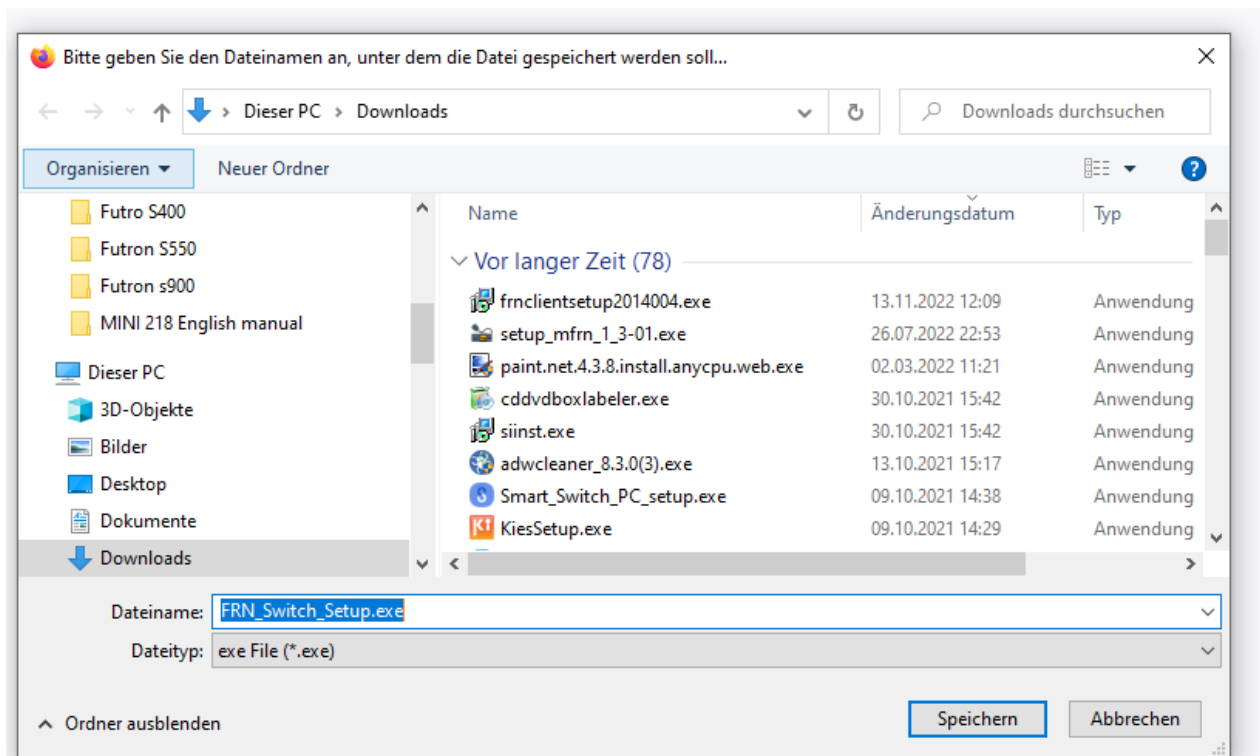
Bitte geben Sie den Dateinamen an, unter dem die Datei gespeichert werden soll...

Dieser PC > Downloads

Downloads durchsuchen

Organisieren ▾ Neuer Ordner

Futro S400
Futron S550
Futron s900
MINI 218 English manual
Dieser PC
3D-Objekte
Bilder
Desktop
Dokumente
Downloads

| Name | Änderungsdatum | Typ |
|---|---|---|
| Vor langer Zeit (78) | | |
| frnclientsetup2014004.exe | 13.11.2022 12:09 | Anwendung |
| setup_mfrn_1_3-01.exe | 26.07.2022 22:53 | Anwendung |
| paint.net.4.3.8.install.anycpu.web.exe | 02.03.2022 11:21 | Anwendung |
| cddvdboxlabeler.exe | 30.10.2021 15:42 | Anwendung |
| siinst.exe | 30.10.2021 15:42 | Anwendung |
| adwcleaner_8.3.0(3).exe | 13.10.2021 15:17 | Anwendung |
| Smart_Switch_PC_setup.exe | 09.10.2021 14:38 | Anwendung |
| KiesSetup.exe | 09.10.2021 14:29 | Anwendung |

Dateiname: FRN_Switch_Setup.exe
Dateityp: exe File (*.exe)

Ordner ausblenden

Speichern Abbrechen